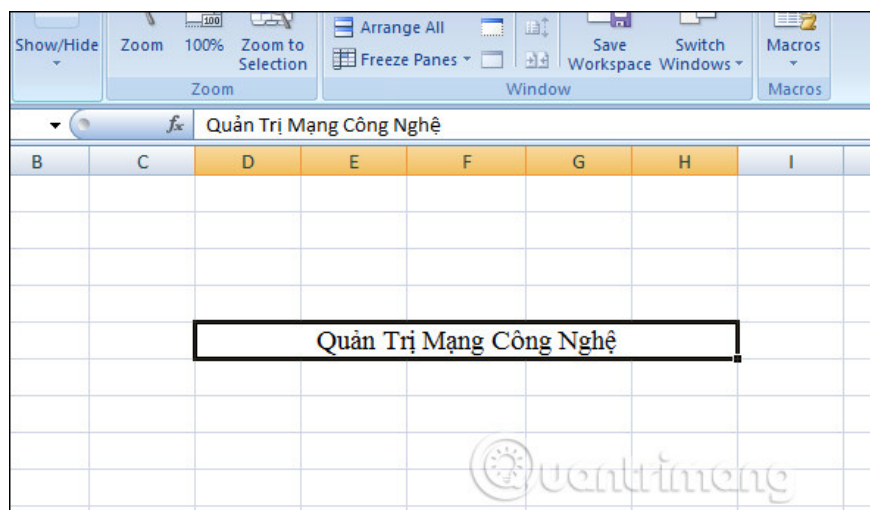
Show/Hide
Zoom
100%
Zoom to Selection
Zoom
Arrange All
Freeze Panes
Save Workspace
Switch Windows
Window
Macros
Macros
$f_x$ Quản Trị Mạng Công Nghệ

| B | C | D | E | F | G | H | I |
|---|---|---|---|---|---|---|---|

Quản Trị Mạng Công Nghệ

Quantrimang